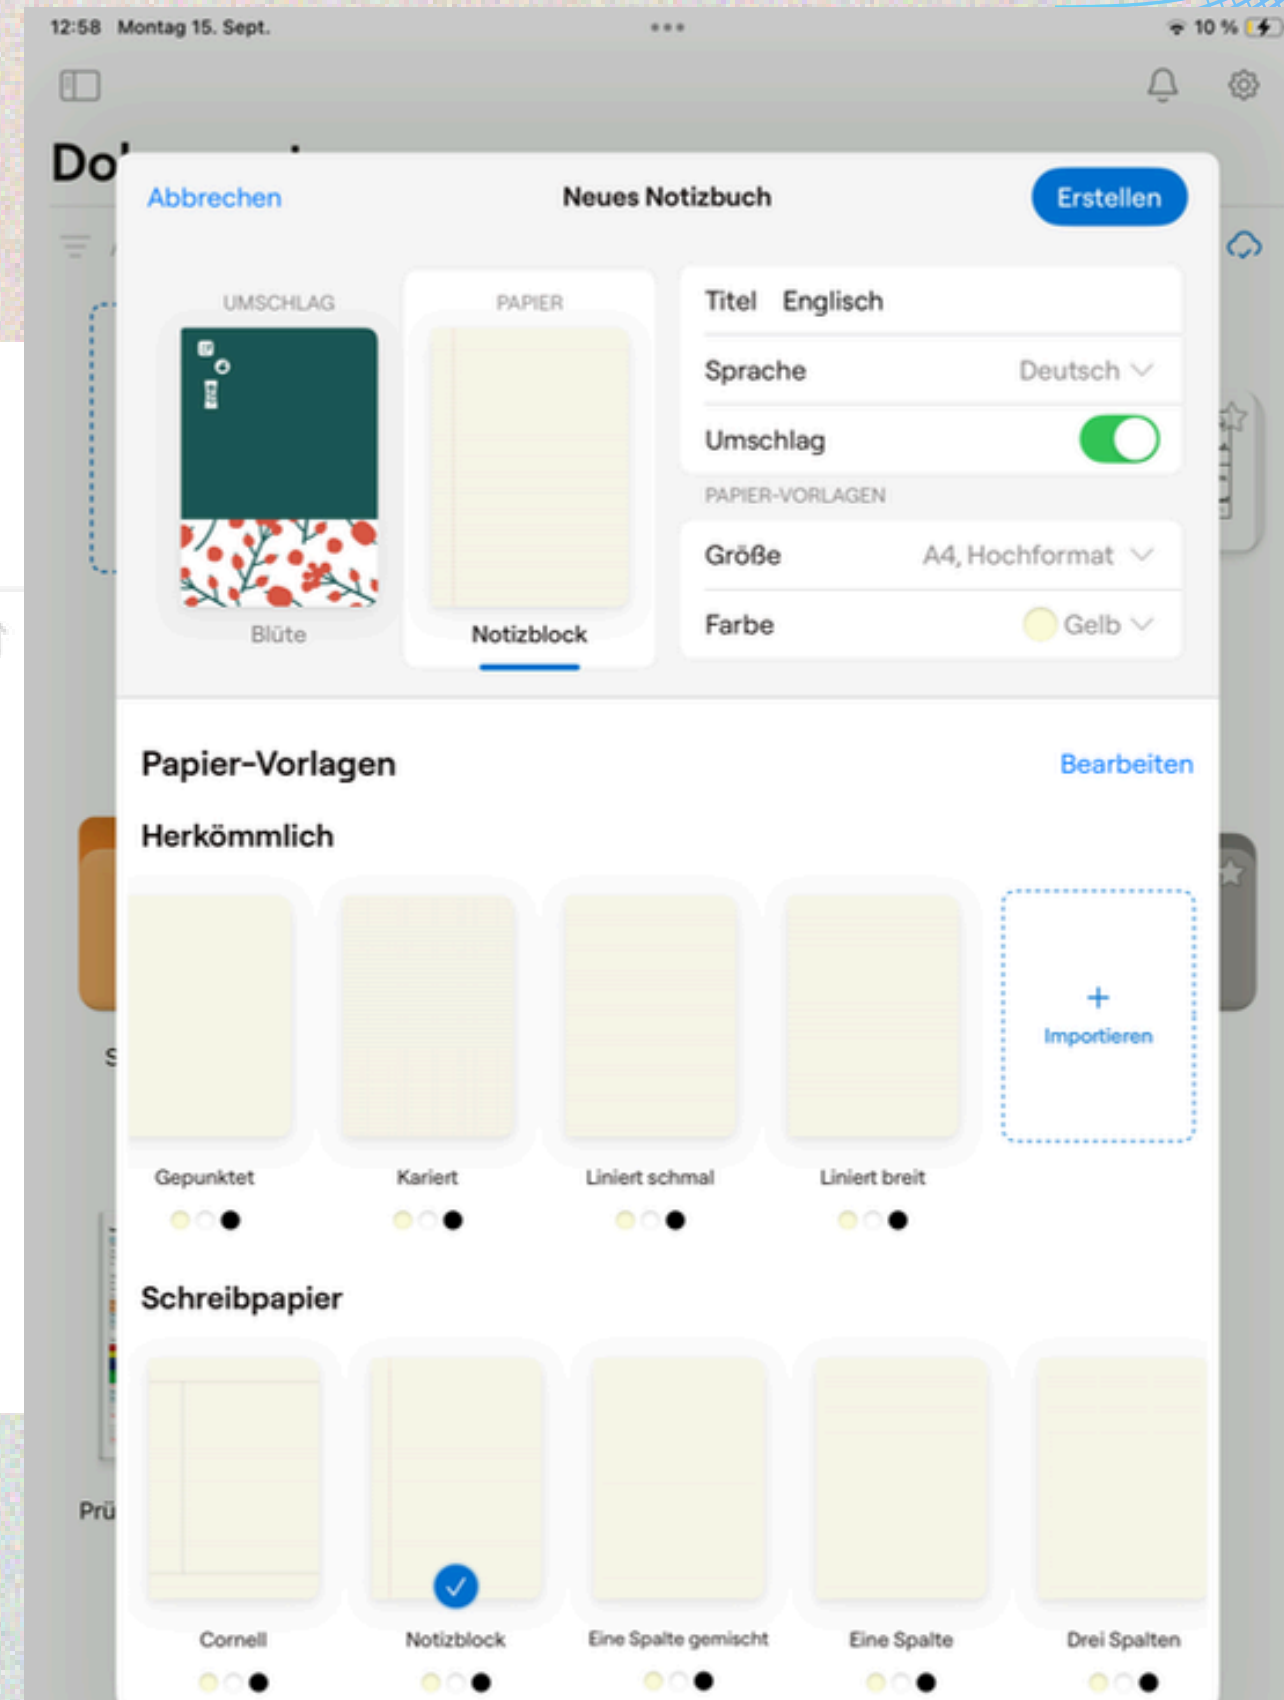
12:58 Montag 15. Sept.

10 %

Do

Abbrechen

Neues Notizbuch

Erstellen

UMSCHLAG

PAPIER

Blüte

Notizblock

Titel Englisch

Sprache Deutsch

Umschlag

PAPIER-VORLAGEN

Größe A4, Hochformat

Farbe Gelb

Papier-Vorlagen

Bearbeiten

Herkömmlich

+ Importieren

Gepunktet

Kariert

Liniert schmal

Liniert breit

Schreibpapier

Cornell

Notizblock

Eine Spalte gemischt

Eine Spalte

Drei Spalten

S

Prü